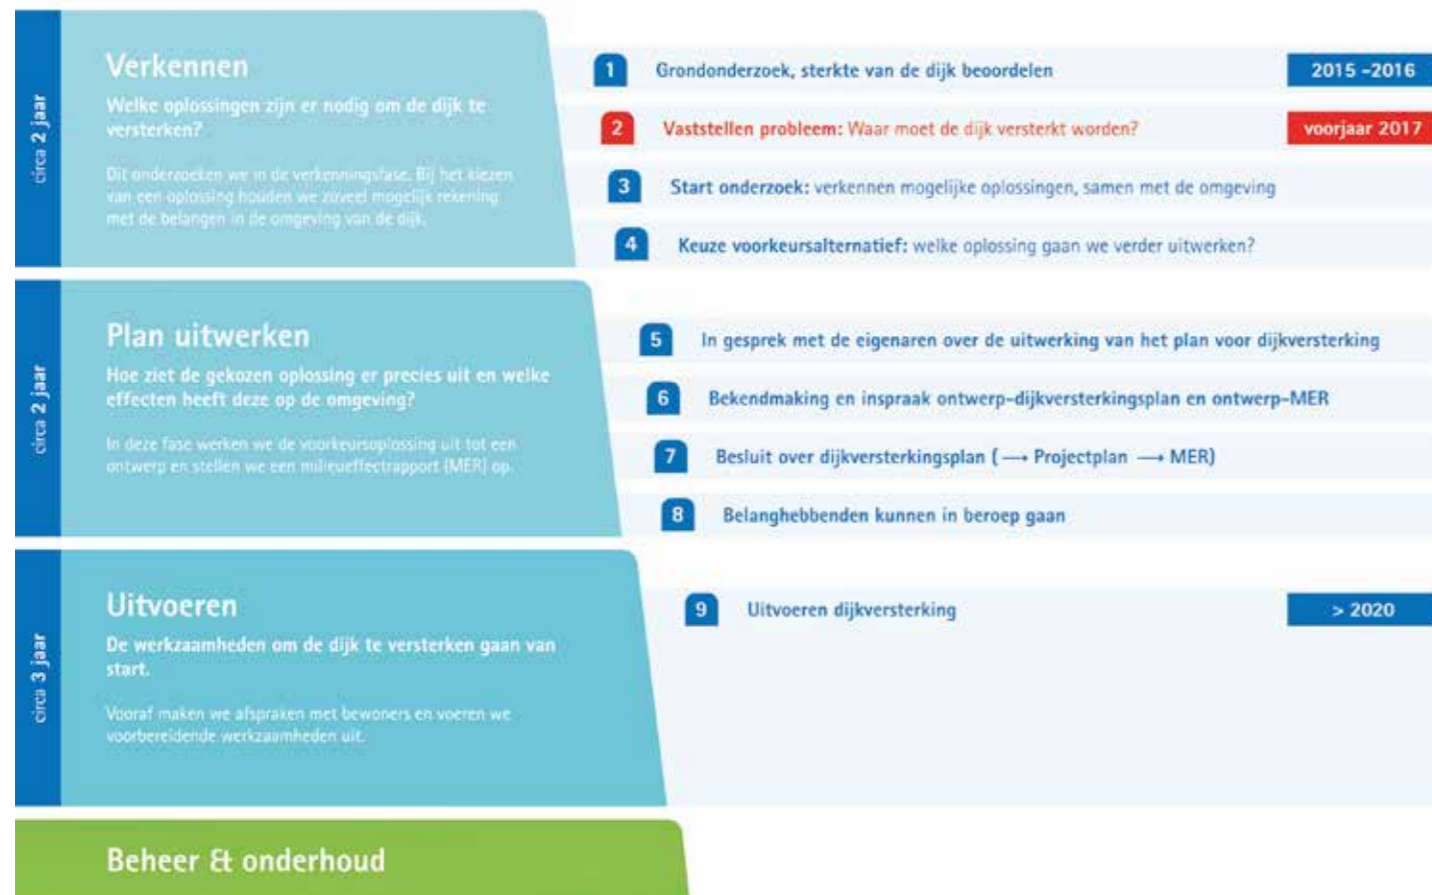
circa 2 jaar

Verkennen

Welke oplossingen zijn er nodig om de dijk te versterken?

Dit onderzoeken we in de verkenningsfase. Bij het kiezen van een oplossing houden we zoveel mogelijk rekening met de belangen in de omgeving van de dijk.

1 Grondonderzoek, sterkte van de dijk beoordelen 2015 -2016

2 Vaststellen probleem: Waar moet de dijk versterkt worden? voorjaar 2017

3 Start onderzoek: verkennen mogelijke oplossingen, samen met de omgeving

4 Keuze voorkeursalternatief: welke oplossing gaan we verder uitwerken?

circa 2 jaar

Plan uitwerken

Hoe ziet de gekozen oplossing er precies uit en welke effecten heeft deze op de omgeving?

In deze fase werken we de voorkeursoplossing uit tot een ontwerp en stellen we een milieueffectrapport (MER) op.

5 In gesprek met de eigenaren over de uitwerking van het plan voor dijkversterking

6 Bekendmaking en inspraak ontwerp-dijkversterkingsplan en ontwerp-MER

7 Besluit over dijkversterkingsplan ( → Projectplan → MER)

8 Belanghebbenden kunnen in beroep gaan

circa 3 jaar

Uitvoeren

De werkzaamheden om de dijk te versterken gaan van start.

Vooraf maken we afspraken met bewoners en voeren we voorbereidende werkzaamheden uit.

9 Uitvoeren dijkversterking > 2020

Beheer & onderhoud